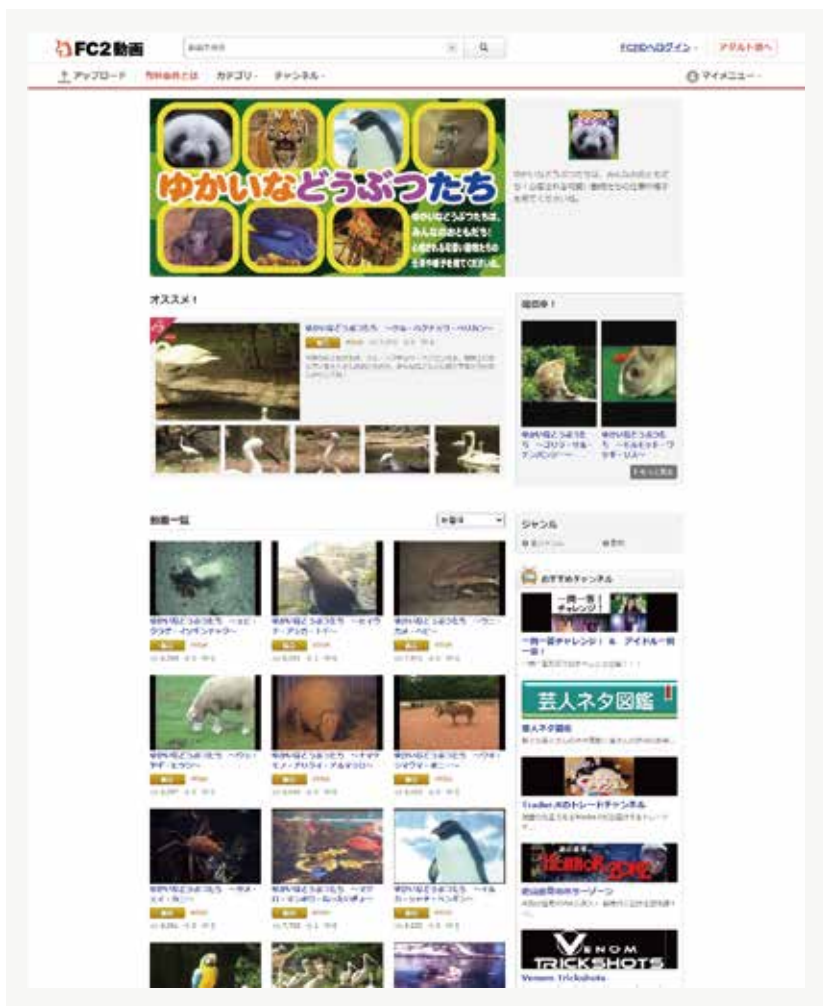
FC2動画

FC2IDへログイン

アダルト版へ

アップロード

有料会員とは

カテゴリ

チャンネル

マイメニュー

ゆかいなどうぶつたち

ゆかいなどうぶつたちは、みんなのおともだち! 心癒される可愛い動物たちの生き生きな様子を見てください。

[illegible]

オススメ!

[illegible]

動画一覧

ジャンル

おすすめチャンネル

一問一答チャレンジ!

一問一答チャレンジ! & アイドル一問一答!

芸人ネタ図鑑

芸人ネタ図鑑

Trader.Kのトレードチャンネル

VENOM TRICKSHOTS

Venom Trickshots